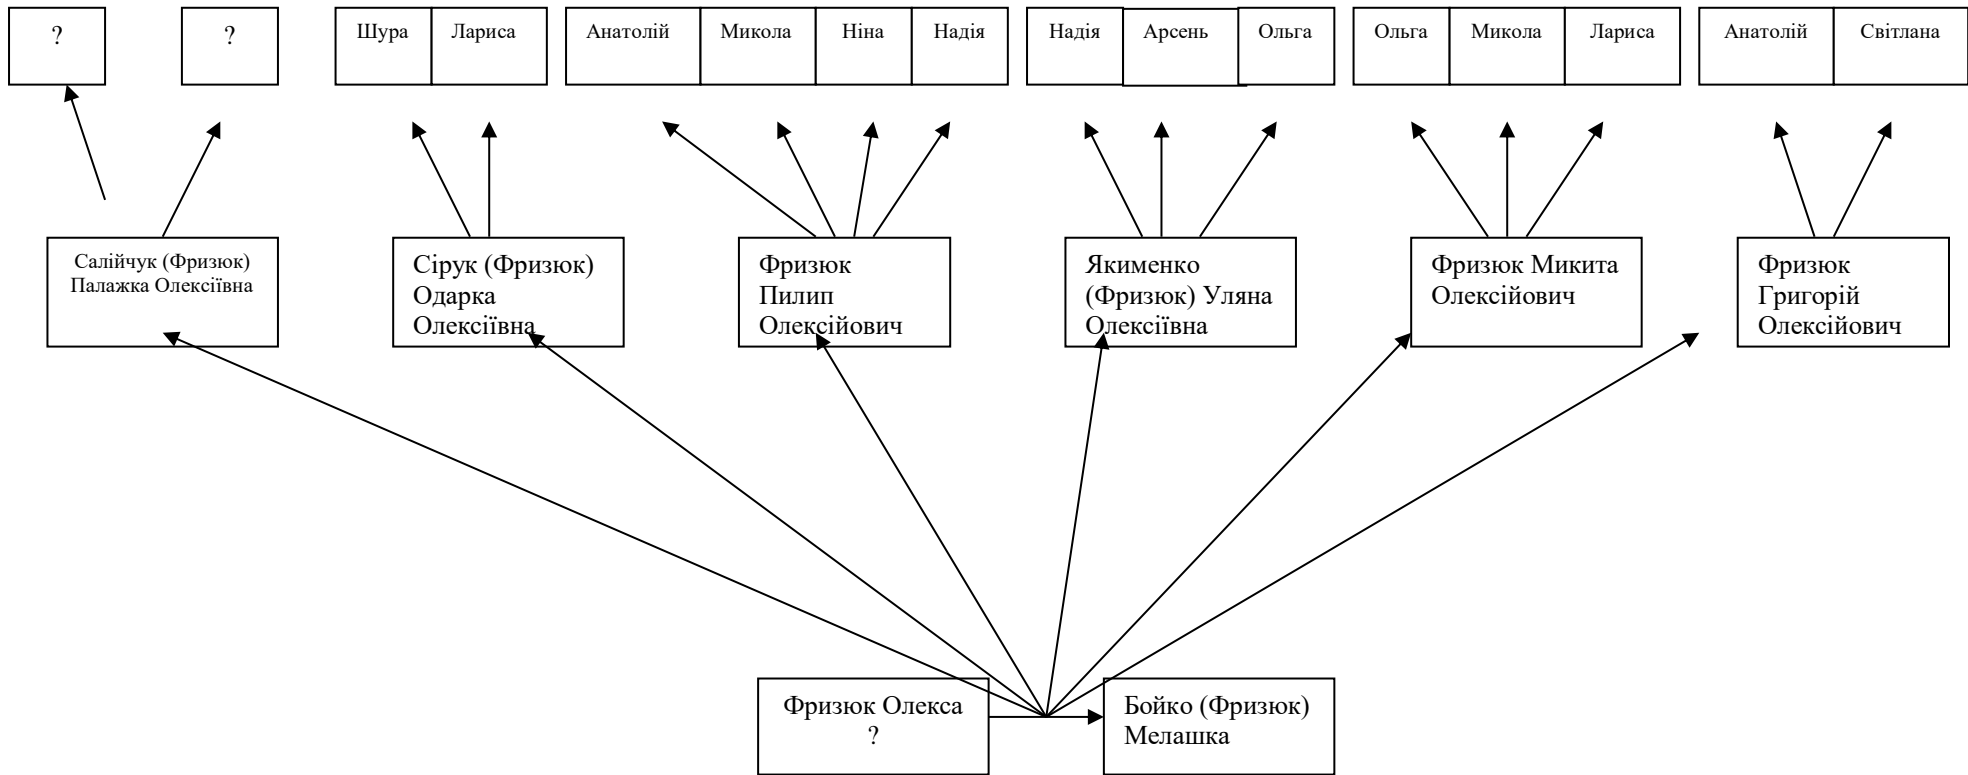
?

?

Шура

Лариса

Анатолій

Микола

Ніна

Надія

Надія

Арсень

Ольга

Ольга

Микола

Лариса

Анатолій

Світлана

Салійчук (Фризюк) Палажка Олексіївна

Сірук (Фризюк) Одарка Олексіївна

Фризюк Пилип Олексійович

Якименко (Фризюк) Уляна Олексіївна

Фризюк Микита Олексійович

Фризюк Григорій Олексійович

Фризюк Олекса ?

Бойко (Фризюк) Мелашка